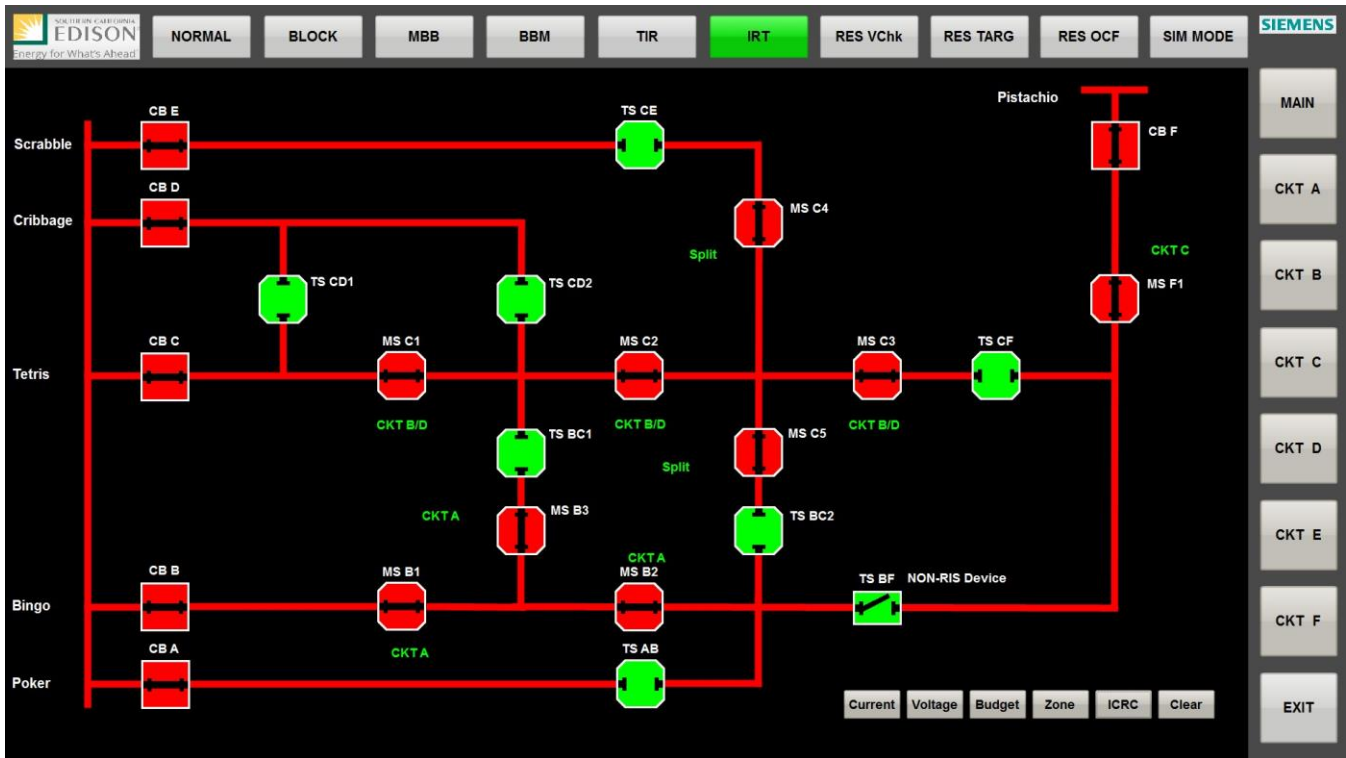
SOUTHERN CALIFORNIA EDISON Energy for What's Ahead

NORMAL BLOCK MBB BBM TIR IRT RES VChk RES TARG RES OCF SIM MODE

SIEMENS

MAIN
CKT A
CKT B
CKT C
CKT D
CKT E
CKT F
EXIT

Pistachio
CB F
CKT C
MS F1

CB E
TS CE
Scrabble
CB D
Cribbage
MS C4
Split
TS CD1
TS CD2
CB C
MS C1
MS C2
MS C3
TS CF
Tetris
CKT B/D
CKT B/D
CKT B/D
TS BC1
MS C5
Split
CKT A
MS B3
TS BC2
CKT A
CB B
MS B1
MS B2
TS BF
NON-RIS Device
Bingo
CKT A
CB A
TS AB
Poker

Current Voltage Budget Zone ICRC Clear